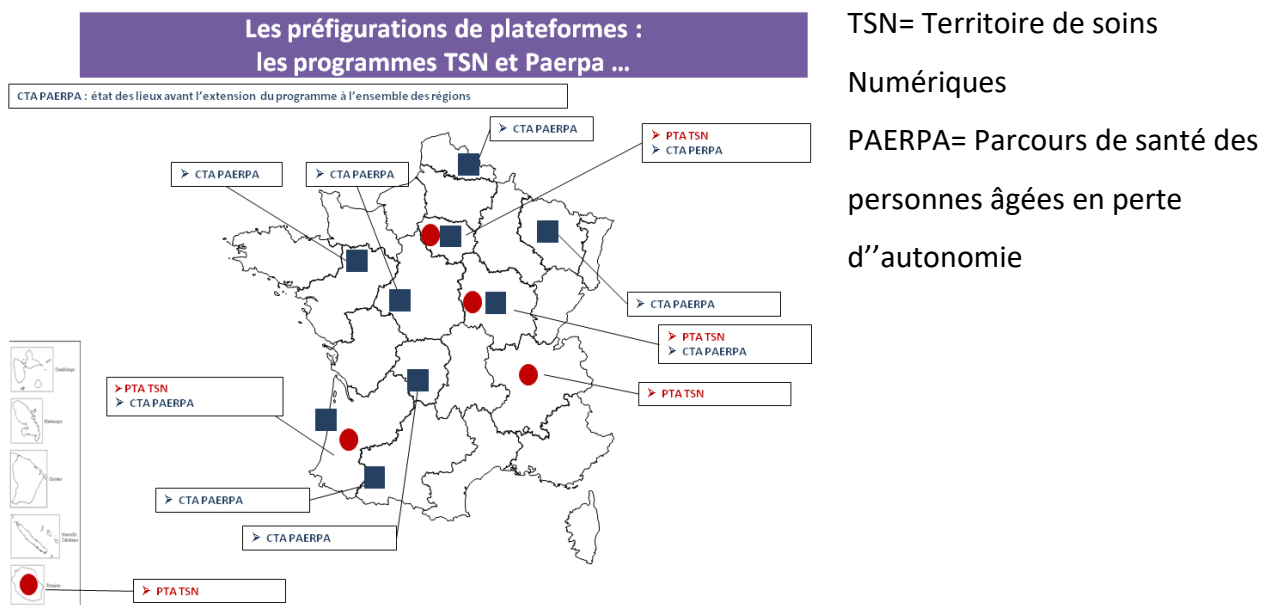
Les préfigurations de plateformes :
les programmes TSN et Paerpa …

CTA PAERPA : état des lieux avant l'extension du programme à l'ensemble des régions

➢ CTA PAERPA

➢ PTA TSN
➢ CTA PERPA

➢ CTA PAERPA

➢ CTA PAERPA

➢ CTA PAERPA

➢ PTA TSN
➢ CTA PAERPA

➢ PTA TSN
➢ CTA PAERPA

➢ PTA TSN

➢ CTA PAERPA

➢ CTA PAERPA

➢ PTA TSN

Guadeloupe

Martinique

Guyane

Nouvelle Calédonie

Réunion

TSN= Territoire de soins Numériques

PAERPA= Parcours de santé des personnes âgées en perte d''autonomie